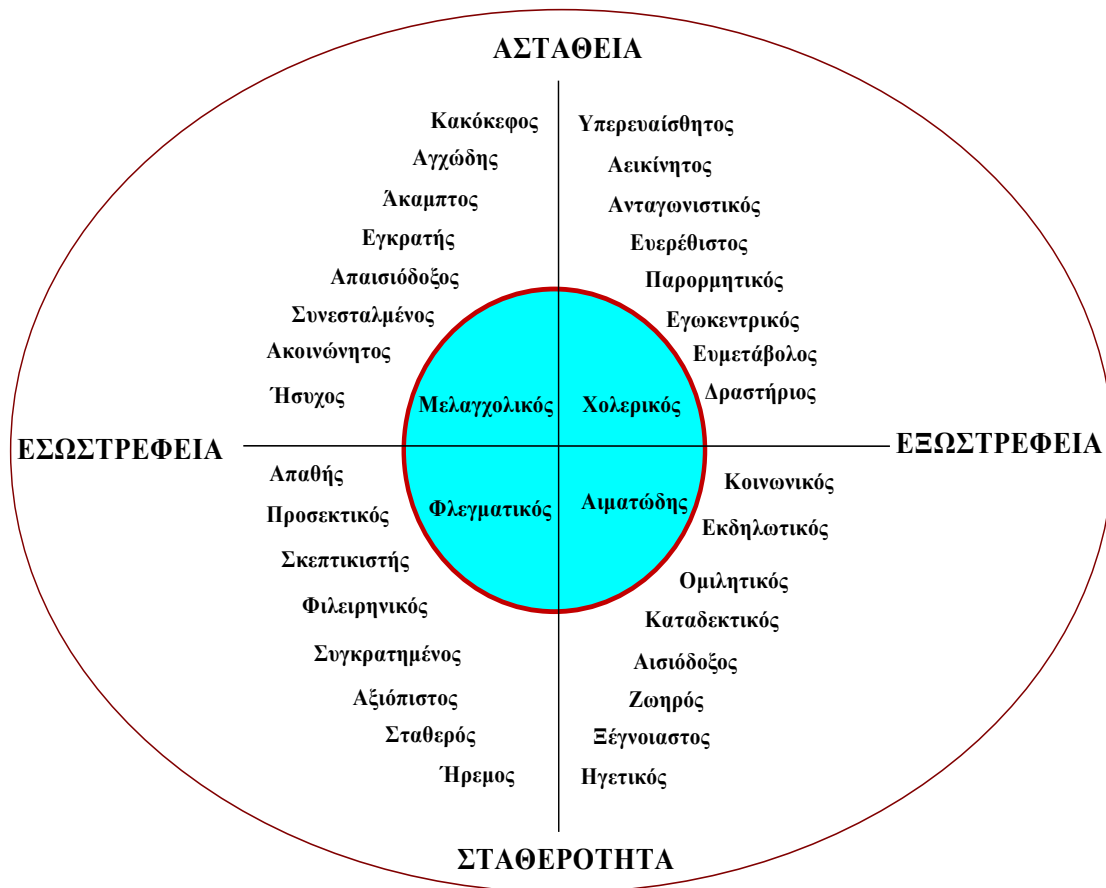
ΑΣΤΑΘΕΙΑ

Κακόκεφος
Αγχώδης
Άκαμπτος
Εγκρατής
Απαισιόδοξος
Συνεσταλμένος
Ακοινώνητος
Ήσυχος

Υπερευαίσθητος
Αεικίνητος
Ανταγωνιστικός
Ευερέθιστος
Παρορμητικός
Εγωκεντρικός
Ευμετάβολος
Δραστήριος

Μελαγχολικός
Χολερικός

ΕΣΩΣΤΡΕΦΕΙΑ

ΕΞΩΣΤΡΕΦΕΙΑ

Φλεγματικός
Αιματώδης

Απαθής
Προσεκτικός
Σκεπτικιστής
Φιλειρηνικός
Συγκρατημένος
Αξιόπιστος
Σταθερός
Ήρεμος

Κοινωνικός
Εκδηλωτικός
Ομιλητικός
Καταδεκτικός
Αισιόδοξος
Ζωηρός
Ξέγνοιαστος
Ηγετικός

ΣΤΑΘΕΡΟΤΗΤΑ